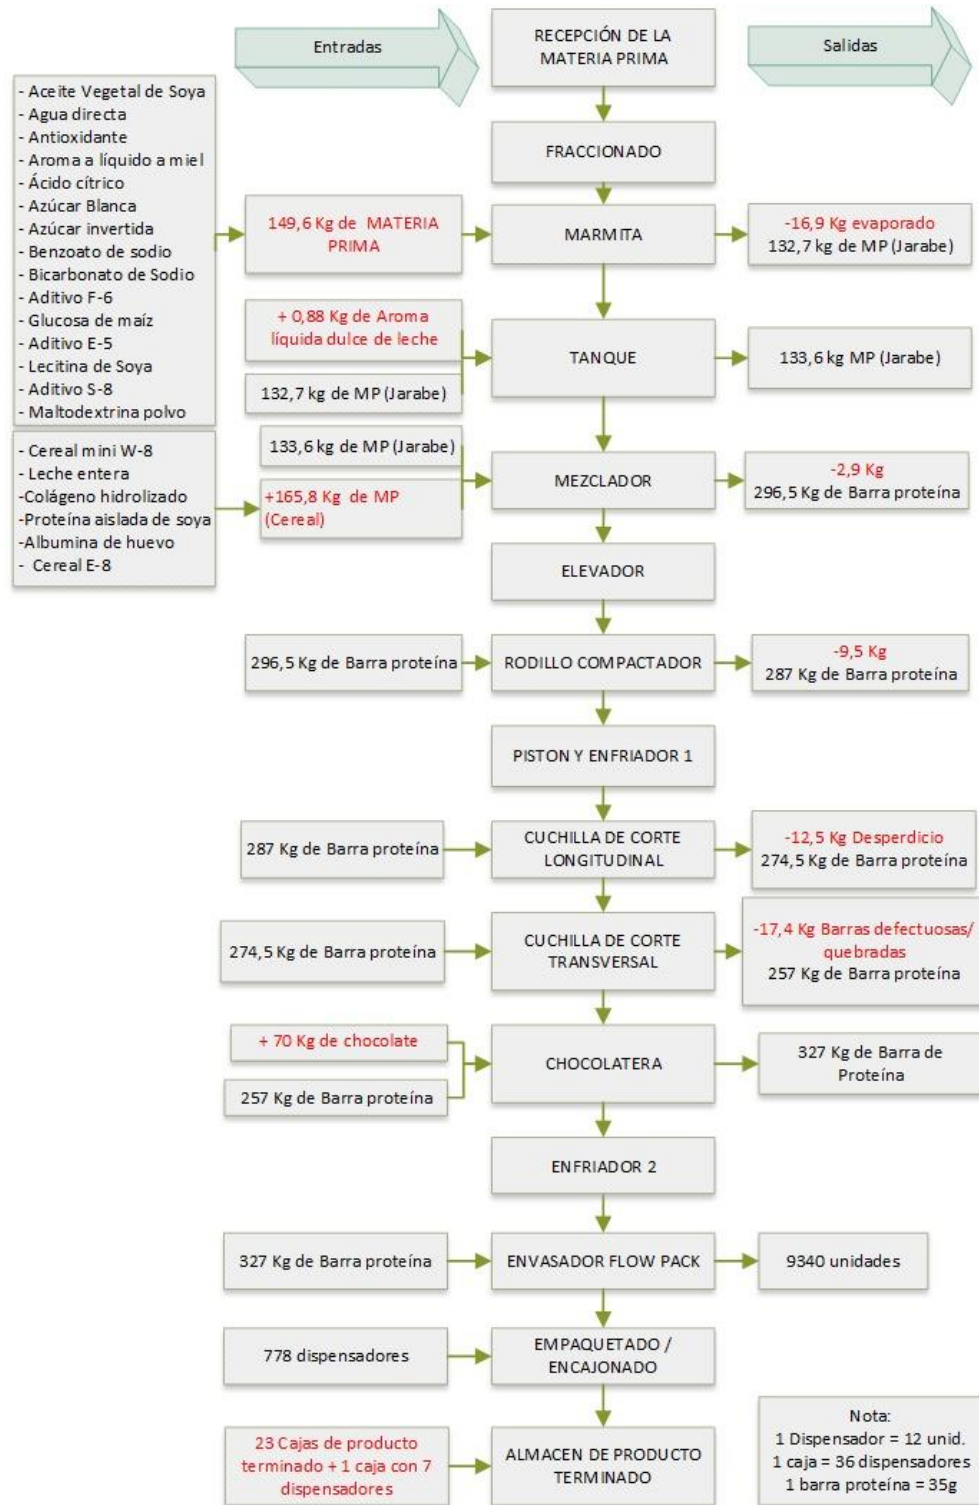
Entradas

RECEPCIÓN DE LA MATERIA PRIMA

Salidas

- Aceite Vegetal de Soya
- Agua directa
- Antioxidante
- Aroma a líquido a miel
- Ácido cítrico
- Azúcar Blanca
- Azúcar invertida
- Benzoato de sodio
- Bicarbonato de Sodio
- Aditivo F-6
- Glucosa de maíz
- Aditivo E-5
- Lecitina de Soya
- Aditivo S-8
- Maltodextrina polvo

FRACCIONADO

149,6 Kg de MATERIA PRIMA

MARMITA

-16,9 Kg evaporado
132,7 kg de MP (Jarabe)

+ 0,88 Kg de Aroma líquida dulce de leche

132,7 kg de MP (Jarabe)

TANQUE

133,6 kg MP (Jarabe)

- Cereal mini W-8
- Leche entera
-Colágeno hidrolizado
-Proteína aislada de soya
-Albumina de huevo
- Cereal E-8

133,6 kg de MP (Jarabe)

+165,8 Kg de MP (Cereal)

MEZCLADOR

-2,9 Kg
296,5 Kg de Barra proteína

ELEVADOR

296,5 Kg de Barra proteína

RODILLO COMPACTADOR

-9,5 Kg
287 Kg de Barra proteína

PISTON Y ENFRIADOR 1

287 Kg de Barra proteína

CUCHILLA DE CORTE LONGITUDINAL

-12,5 Kg Desperdicio
274,5 Kg de Barra proteína

274,5 Kg de Barra proteína

CUCHILLA DE CORTE TRANSVERSAL

-17,4 Kg Barras defectuosas/ quebradas
257 Kg de Barra proteína

+ 70 Kg de chocolate

257 Kg de Barra proteína

CHOCOLATERA

327 Kg de Barra de Proteína

ENFRIADOR 2

327 Kg de Barra proteína

ENVASADOR FLOW PACK

9340 unidades

778 dispensadores

EMPAQUETADO / ENCAJONADO

23 Cajas de producto terminado + 1 caja con 7 dispensadores

ALMACEN DE PRODUCTO TERMINADO

Nota:
1 Dispensador = 12 unid.
1 caja = 36 dispensadores
1 barra proteína = 35g